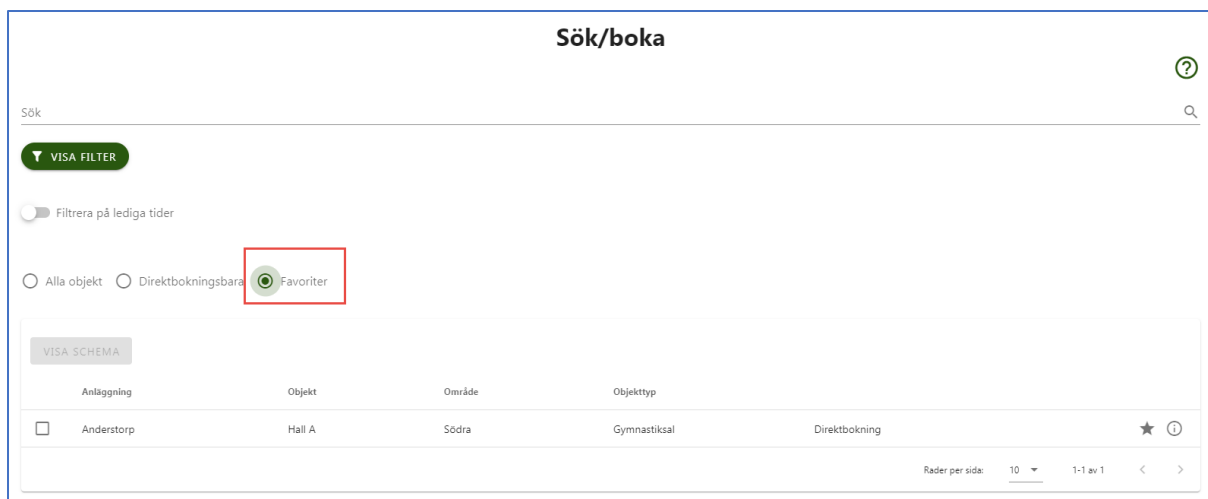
Sök/boka

Sök

VISA FILTER

Filtrera på lediga tider

Alla objekt   Direktbokningsbara   Favoriter

VISA SCHEMA

| | Anläggning | Objekt | Område | Objekttyp | | |
|---|---|---|---|---|---|---|
| | Anderstorp | Hall A | Södra | Gymnastiksal | Direktbokning | |

Rader per sida: 10   1-1 av 1